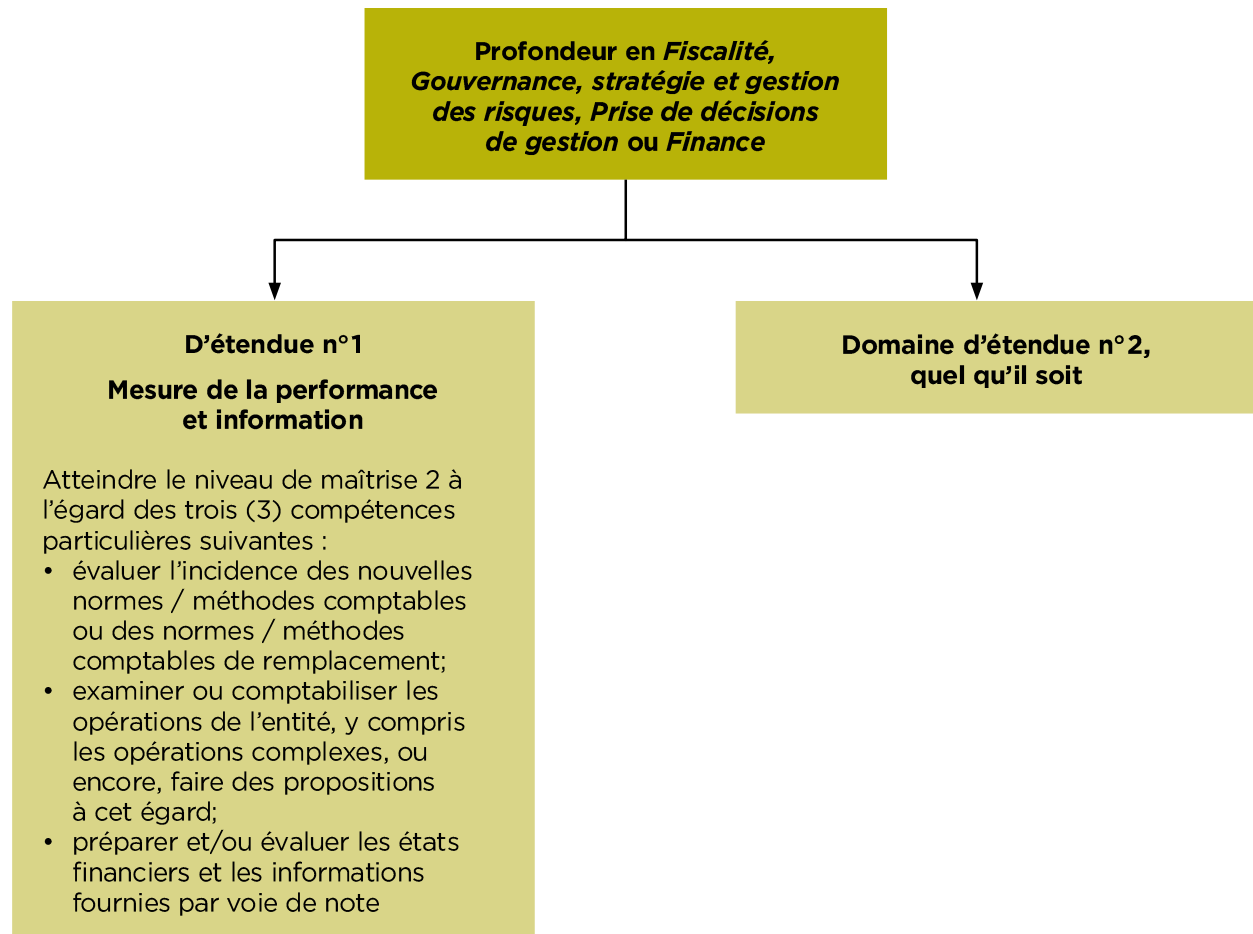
Profondeur en Fiscalité, Gouvernance, stratégie et gestion des risques, Prise de décisions de gestion ou Finance

D’étendue n°1

Mesure de la performance et information

Atteindre le niveau de maîtrise 2 à l’égard des trois (3) compétences particulières suivantes :
• évaluer l’incidence des nouvelles normes / méthodes comptables ou des normes / méthodes comptables de remplacement;
• examiner ou comptabiliser les opérations de l’entité, y compris les opérations complexes, ou encore, faire des propositions à cet égard;
• préparer et/ou évaluer les états financiers et les informations fournies par voie de note

Domaine d’étendue n°2, quel qu’il soit